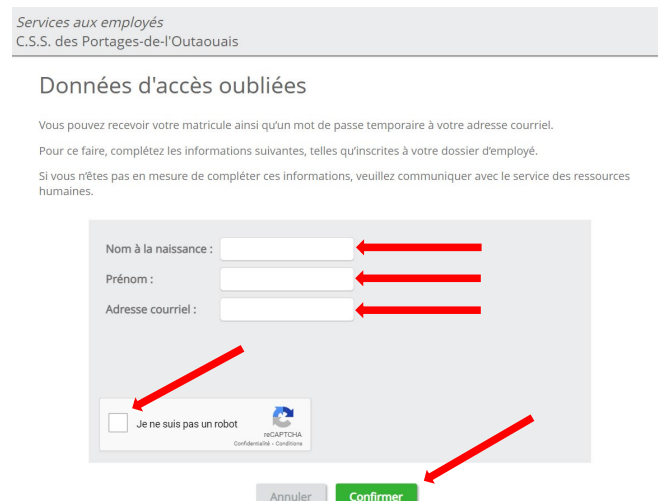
Services aux employés
C.S.S. des Portages-de-l'Outaouais

Données d'accès oubliées

Vous pouvez recevoir votre matricule ainsi qu'un mot de passe temporaire à votre adresse courriel.

Pour ce faire, complétez les informations suivantes, telles qu'inscrites à votre dossier d'employé.

Si vous n'êtes pas en mesure de compléter ces informations, veuillez communiquer avec le service des ressources humaines.

Nom à la naissance :

Prénom :

Adresse courriel :

Je ne suis pas un robot
reCAPTCHA
Confidentialité - Conditions

Annuler
Confirmer